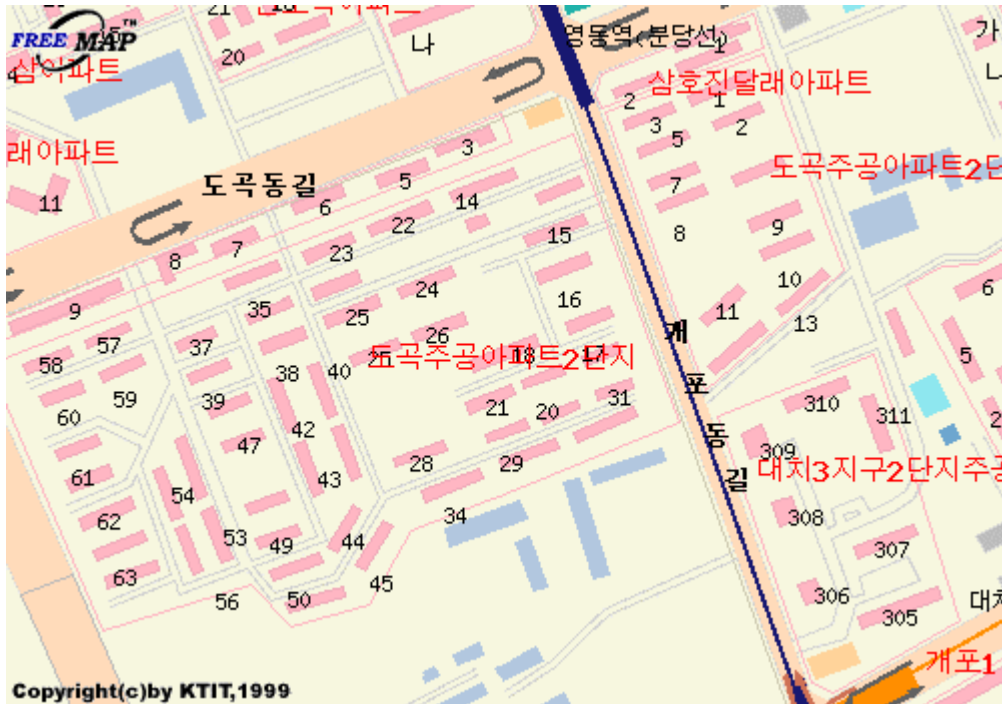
FREE MAP™

21 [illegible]아파트

20

나

영동역(분당선)

가

삼아파트

삼호진달래아파트

래아파트

도곡주공아파트2단

도곡동길

3 5 6 14 22 11 8 7 23 15 24 16 9 35 25 26 57 37 58 38 40 59 39 60 42 47 61 43 54 62 53 49 44 63 45 56 50 18 21 20 31 28 29 34 17

도곡주공아파트2단지

2 1 3 5 2 7 8 9 10 11 13 6 5 310 311 2 309 308 307 306 305

개포동길

대치3지구2단지주공

대치

개포1

Copyright(c)by KTIT,1999